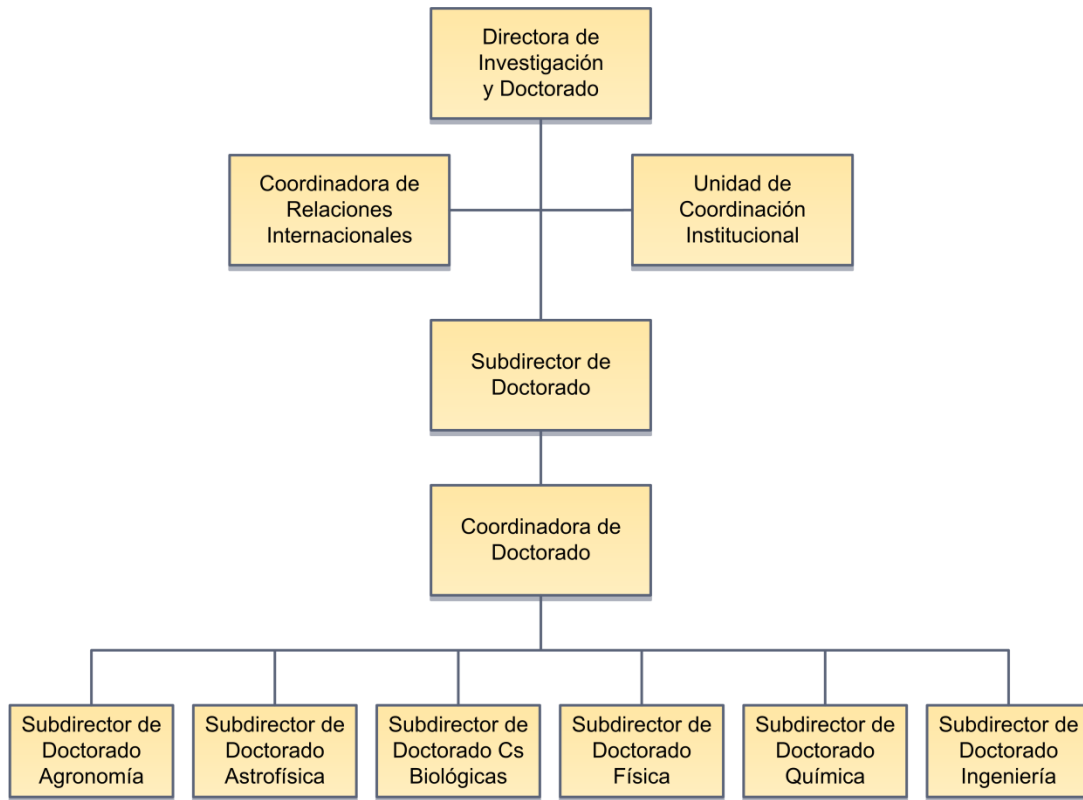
Directora de Investigación y Doctorado

Coordinadora de Relaciones Internacionales

Unidad de Coordinación Institucional

Subdirector de Doctorado

Coordinadora de Doctorado

Subdirector de Doctorado Agronomía

Subdirector de Doctorado Astrofísica

Subdirector de Doctorado Cs Biológicas

Subdirector de Doctorado Física

Subdirector de Doctorado Química

Subdirector de Doctorado Ingeniería